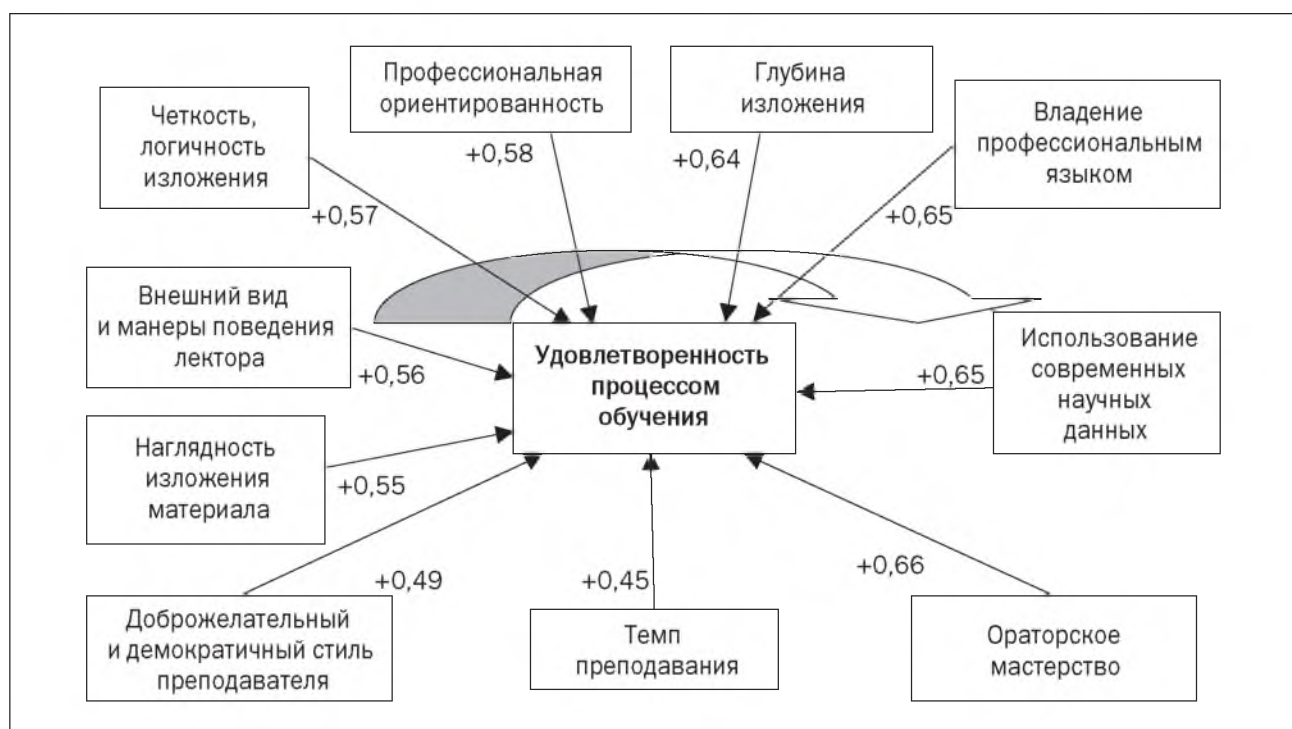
Профессиональная ориентированность

Глубина изложения

Четкость, логичность изложения

Владение профессиональным языком

+0,58

+0,64

+0,57

+0,65

Внешний вид и манеры поведения лектора

+0,56

Удовлетворенность процессом обучения

Использование современных научных данных

+0,65

Наглядность изложения материала

+0,55

+0,49

+0,45

+0,66

Доброжелательный и демократичный стиль преподавателя

Темп преподавания

Ораторское мастерство